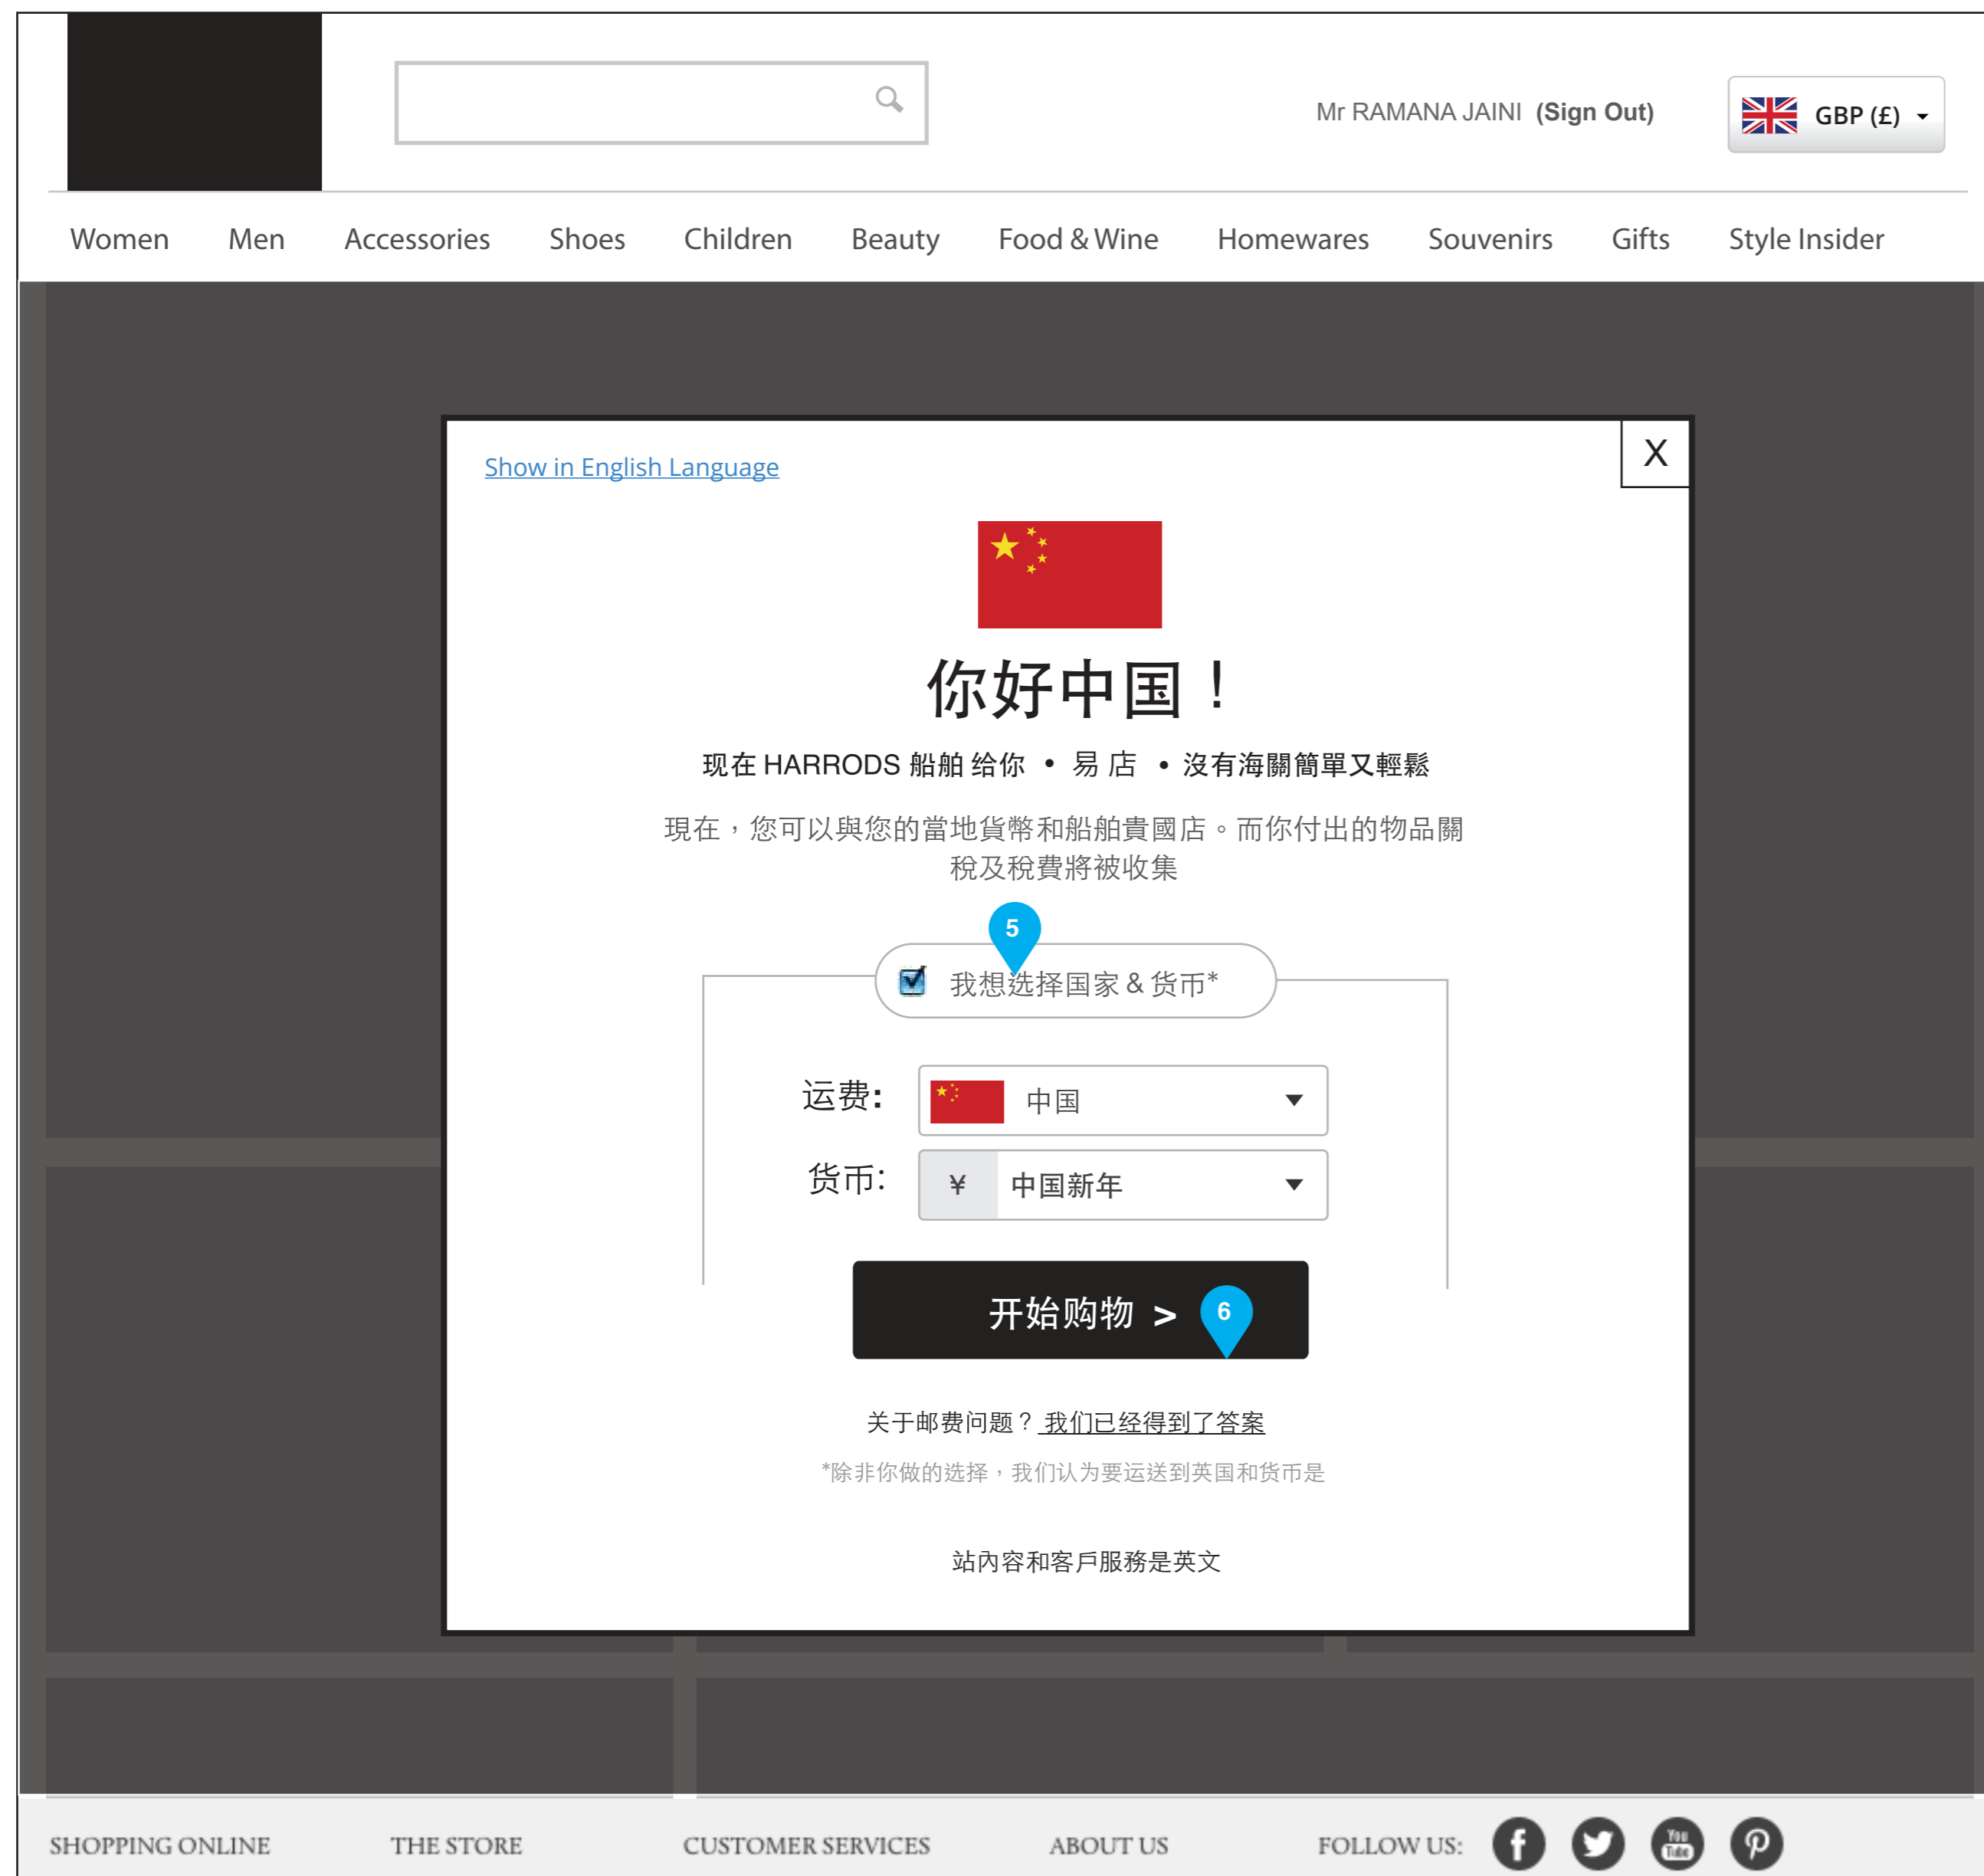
Mr RAMANA JAINI (Sign Out)

GBP (£)

Women Men Accessories Shoes Children Beauty Food & Wine Homewares Souvenirs Gifts Style Insider

Show in English Language

X

你好中国！

现在 HARRODS 船舶 给你 • 易 店 • 沒有海關簡單又輕鬆

現在，您可以與您的當地貨幣和船舶貴國店。而你付出的物品關稅及稅費將被收集

5

我想选择国家 & 货币*

运费: 中国

货币: ¥ 中国新年

开始购物 >

6

关于邮费问题？ 我们已经得到了答案

*除非你做的选择，我们认为要运送到英国和货币是

站內容和客戶服務是英文

SHOPPING ONLINE THE STORE CUSTOMER SERVICES ABOUT US FOLLOW US: